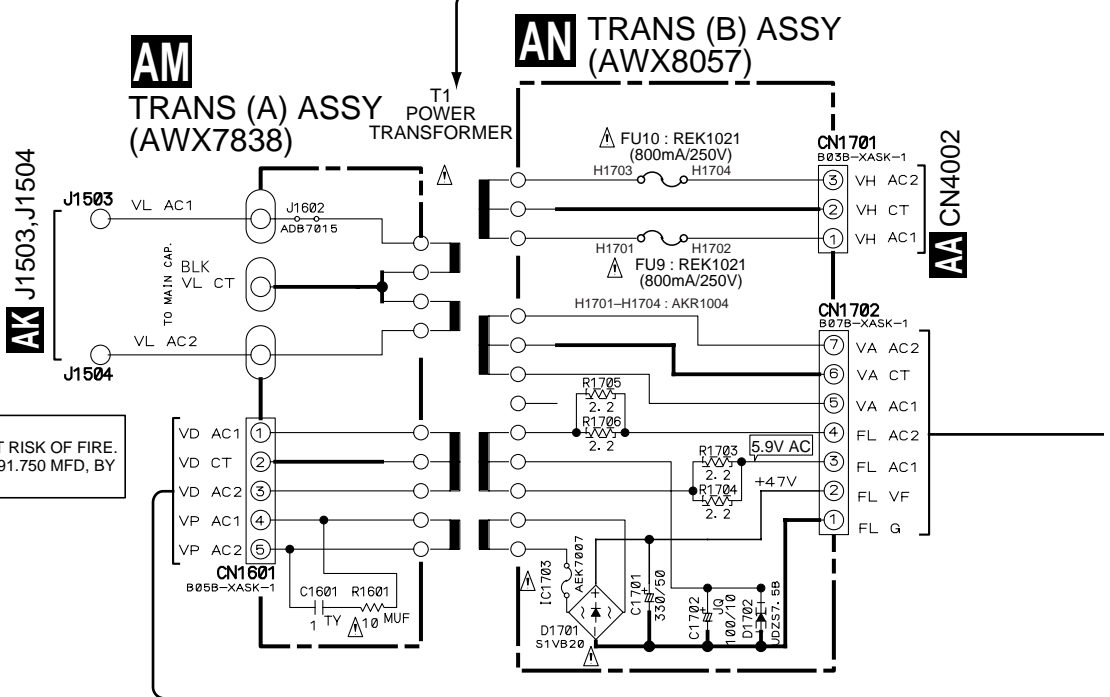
AM
TRANS (A) ASSY
(AWX7838)

T1
POWER
TRANSFORMER

AN
TRANS (B) ASSY
(AWX8057)

J1503
VL AC1
J1602
ADB7015
TO MAIN CAP.
BLK
VL CT
VL AC2
J1504

AK J1503,J1504

T RISK OF FIRE.
91.750 MFD, BY

VD AC1 ①
VD CT ②
VD AC2 ③
VP AC1 ④
VP AC2 ⑤
CN1601
B05B-XASK-1
C1601
1 TY
R1601
10 MUF

FU10 : REK1021
(800mA/250V)
H1703
H1704
H1701
H1702
FU9 : REK1021
(800mA/250V)
H1701–H1704 : AKR1004

CN1701
B03B-XASK-1
③ VH AC2
② VH CT
① VH AC1
CN4002
AA

CN1702
B07B-XASK-1
⑦ VA AC2
⑥ VA CT
⑤ VA AC1
④ FL AC2
③ FL AC1
② FL VF
① FL G

R1705
2.2
R1706
2.2
R1703
2.2
R1704
2.2
5.9V AC
+47V

IC1703
AEK7007
D1701
S1VB20
C1701
330/50
C1702
JQ
100/10
D1702
UDZS7.5B